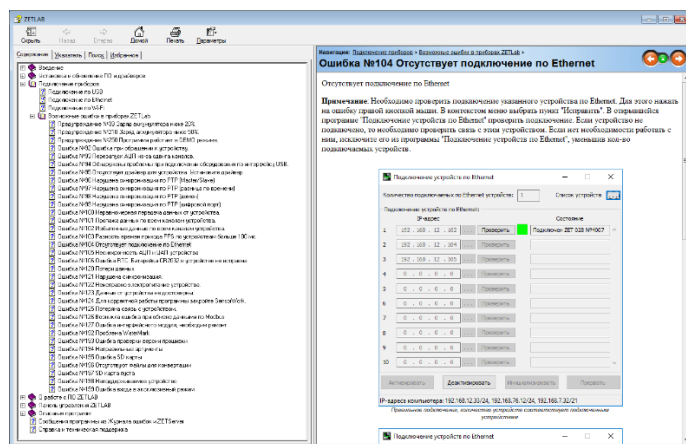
ZETLAB

Скрыть Назад Вперед Домой Печать Параметры

Содержание Указатель Поиск Избранное

Введение
Установка и обновление ПО и драйверов
Подключение приборов
Подключение по USB
Подключение по Ethernet
Подключение по WiFi
Возможные ошибки в приборах ZETLAB
Предупреждение №1 Заряд аккумулятора менее 20%
Предупреждение №2 Заряд аккумулятора менее 10%
Предупреждение №3 Прибор работает в DEMO режиме
Ошибка №90 Ошибка при обращении к устройству
Ошибка №92 Перегрузка АЦП на одном из каналов
Ошибка №94 Обнаружены проблемы при подключении оборудования по интерфейсу USB
Ошибка №95 Отсутствие драйвера для устройства. Установите драйвер
Ошибка №96 Нарушение синхронизации по PTP (Master/Slave)
Ошибка №97 Нарушение синхронизации по PTP (время)
Ошибка №98 Нарушение синхронизации по PTP (данные)
Ошибка №99 Нарушение синхронизации по PTP (цифровой порт)
Ошибка №100 Неправильная передача данных от устройства
Ошибка №101 Потеряны данные при возникновении устройства
Ошибка №102 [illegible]
Ошибка №103 Разность времени прихода PPS по устройствам больше 100 нс
Ошибка №104 Отсутствует подключение по Ethernet
Ошибка №105 Несоответствие АЦП и ЦАП устройства
Ошибка №106 Ошибка RTC. Батарейка CR2032 в устройстве не исправна
Ошибка №120 Потеря данных
Ошибка №121 Нарушена синхронизация
Ошибка №122 Неисправно электронное устройство
Ошибка №123 Данные от устройства не поступают
Ошибка №124 Для корректной работы программы запустите SensorWork
Ошибка №125 Потеряна связь с устройством
Ошибка №126 Возникла ошибка при обмене данными по Modbus
Ошибка №127 Ошибка интерфейсного модуля, необходим ремонт
Ошибка №152 Проблема WaterMark
Ошибка №153 Ошибка проверки версии прошивки
Ошибка №154 Неизвестные программы
Ошибка №155 Ошибка SD карты
Ошибка №156 Отсутствуют файлы для конвертации
Ошибка №157 SD карта пуста
Ошибка №158 Неподдерживаемое устройство
Ошибка №159 Ошибка ввода в эксплуатацию прибора
О работе с ПО ZETLAB
Помощь и документация ZETLAB
Описание программ
Сообщения программы из Журнала ошибок ZETServer
Справка и техническая поддержка

Навигация: Подключение приборов > Возможные ошибки в приборах ZETLAB >

Ошибка №104 Отсутствует подключение по Ethernet

Отсутствует подключение по Ethernet

Примечание. Необходимо проверить подключение указанного устройства по Ethernet. Для этого нажать на ошибку правой кнопкой мыши. В контекстном меню выбрать пункт "Исправить". В открывшейся программе "Подключение устройств по Ethernet" проверить подключение. Если устройство не подключено, то необходимо проверить связь с этим устройством. Если нет необходимости работать с ним, исключите его из программы "Подключение устройств по Ethernet", уменьшив кол-во подключаемых устройств.

Подключение устройств по Ethernet

Количество подключаемых по Ethernet устройств: 1 Список устройств

Подключение устройств по Ethernet

| | IP-адрес | | | Состояние |
|---|---|---|---|---|
| 1 | 192 . 168 . 12 . 102 | ... | Проверить | Подключен ZET 030 №4067 |
| 2 | 192 . 168 . 12 . 104 | ... | Проверить | |
| 3 | 192 . 168 . 12 . 112 | ... | Проверить | |
| 4 | 0 . 0 . 0 . 0 | ... | Проверить | |
| 5 | 0 . 0 . 0 . 0 | ... | Проверить | |
| 6 | 0 . 0 . 0 . 0 | ... | Проверить | |
| 7 | 0 . 0 . 0 . 0 | ... | Проверить | |
| 8 | 0 . 0 . 0 . 0 | ... | Проверить | |
| 9 | 0 . 0 . 0 . 0 | ... | Проверить | |
| 10 | 0 . 0 . 0 . 0 | ... | Проверить | |

Активировать Деактивировать Инициализировать Проверить

IP-адреса компьютера: 192.168.12.30/24, 192.168.16.12/24, 192.168.7.32/21

Правильное подключение, количество устройств соответствует подключаемым устройствам

Подключение устройств по Ethernet